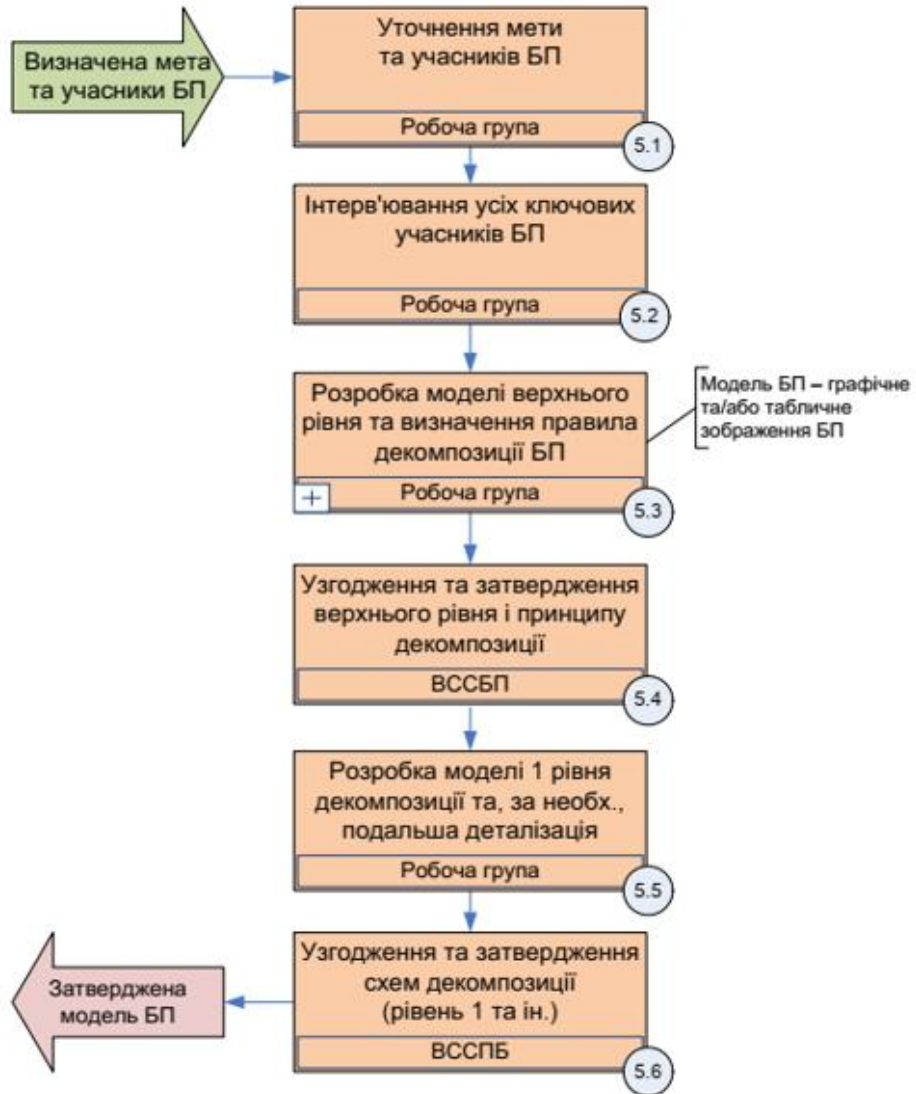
Визначена мета та учасники БП

Уточнення мети та учасників БП

Робоча група

5.1

Інтерв'ювання усіх ключових учасників БП

Робоча група

5.2

Розробка моделі верхнього рівня та визначення правила декомпозиції БП

+

Робоча група

5.3

Модель БП – графічне та/або табличне зображення БП

Узгодження та затвердження верхнього рівня і принципу декомпозиції

ВССБП

5.4

Розробка моделі 1 рівня декомпозиції та, за необх., подальша деталізація

Робоча група

5.5

Узгодження та затвердження схем декомпозиції (рівень 1 та ін.)

ВССПБ

5.6

Затверджена модель БП